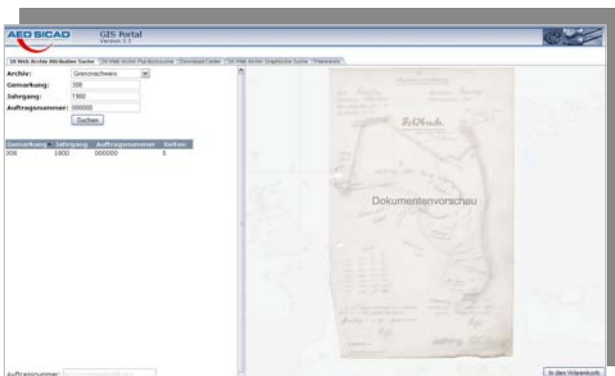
AED SICAD

GIS Portal
Version 3.0

3A Web Archiv Attributive Suche | 3A Web Archiv Flurstückssuche | Download Center | 3A Web Archiv Graphische Suche | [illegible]

Archiv: Grenznachweis
Gemarkung: 308
Jahrgang: 1900
Auftragsnummer: 000000
Suchen

| Gemarkung | Jahrgang | Auftragsnummer | Seiten |
|---|---|---|---|
| 308 | 1900 | 000000 | 5 |

Dokumentenvorschau

Auftragsnummer: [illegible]

In den Warenkorb